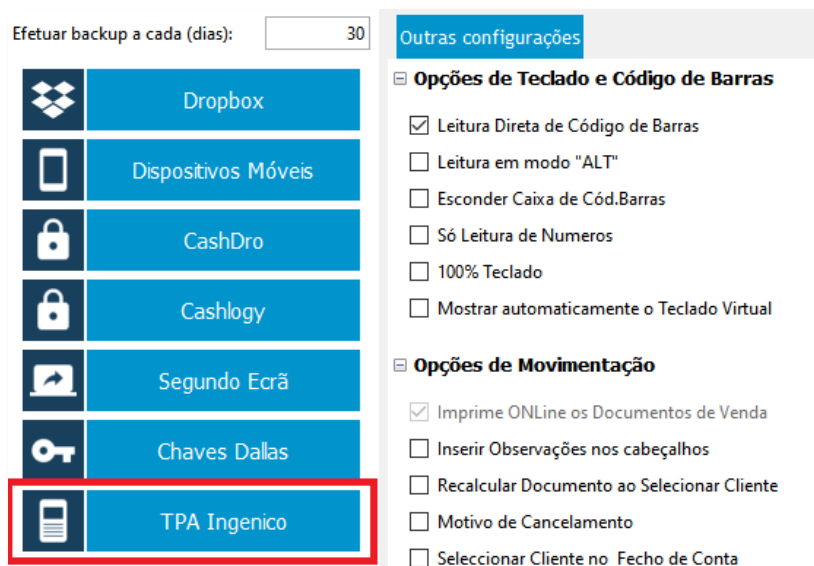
Efetuar backup a cada (dias): 30

Dropbox

Dispositivos Móveis

CashDro

Cashlogy

Segundo Ecrã

Chaves Dallas

TPA Ingenico

Outras configurações

⊟ Opções de Teclado e Código de Barras

☑ Leitura Direta de Código de Barras

☐ Leitura em modo "ALT"

☐ Esconder Caixa de Cód.Barras

☐ Só Leitura de Numeros

☐ 100% Teclado

☐ Mostrar automaticamente o Teclado Virtual

⊟ Opções de Movimentação

☑ Imprime ONLine os Documentos de Venda

☐ Inserir Observações nos cabeçalhos

☐ Recalcular Documento ao Selecionar Cliente

☐ Motivo de Cancelamento

☐ Seleccionar Cliente no Fecho de Conta